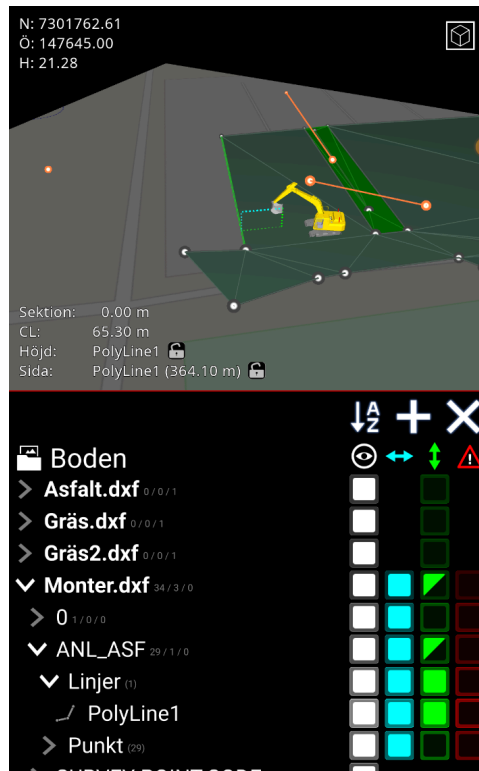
N: 7301762.61
Ö: 147645.00
H: 21.28

Sektion: 0.00 m
CL: 65.30 m
Höjd: PolyLine1
Sida: PolyLine1 (364.10 m)

Boden
Asfalt.dxf 0/0/1
Gräs.dxf 0/0/1
Gräs2.dxf 0/0/1
Monter.dxf 34/3/0
0 1/0/0
ANL_ASF 29/1/0
Linjer (1)
PolyLine1
Punkt (29)
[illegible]